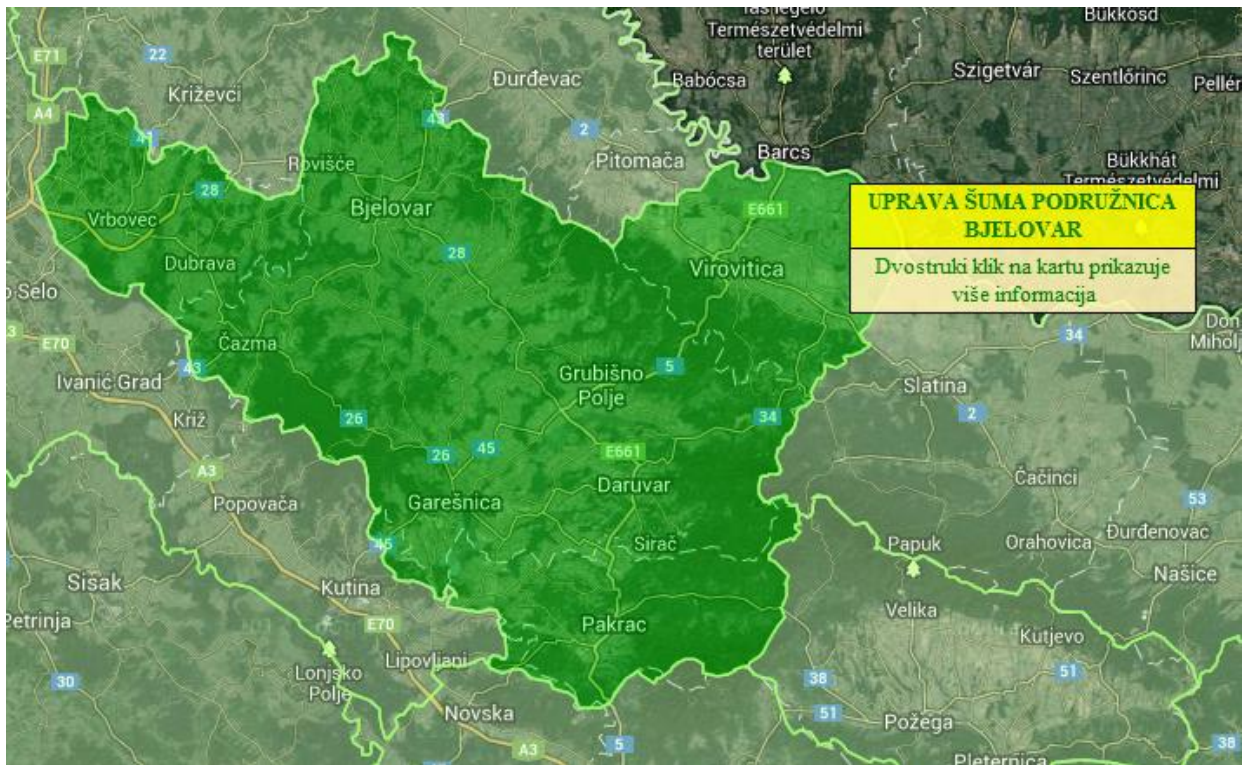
Tás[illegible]
Természetvédelmi terület
Bükkösd
E71
22
Križevci
Đurđevac
Babócsa
Szigetvár
Szentlőrinc
Pellér
A4
41
43
2
Rovišće
Pitomača
Barcs
Bükkhát Természetvédelmi
28
Bjelovar
E661
UPRAVA ŠUMA PODRUŽNICA BJELOVAR
Vrbovec
Dvostruki klik na kartu prikazuje više informacija
Dubrava
28
Virovitica
Selo
3
E70
Čazma
Don Miholj
34
Ivanić Grad
43
Grubišno Polje
5
Slatina
Križ
26
34
2
26
45
E661
A3
Čačinci
53
Daruvar
Popovača
Garešnica
Đurđenovac
Sirač
Orahovica
Papuk
45
Sisak
Kutina
Našice
Velika
Petrinja
E70
Pakrac
Kutjevo
Lonjsko Polje
Lipovljani
30
38
51
51
Novska
Požega
A3
5
Pleternica
38